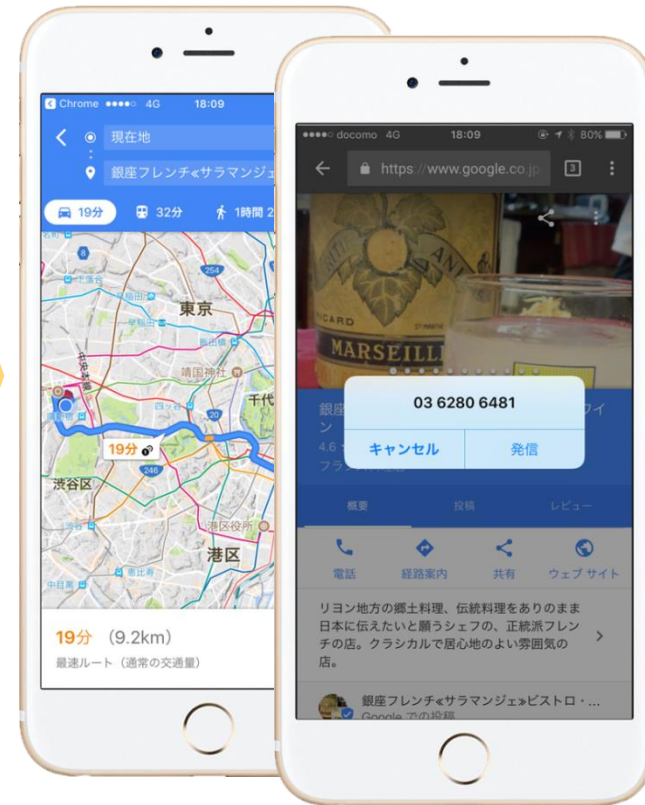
Chrome ●●●●○ 4G 18:09

現在地

銀座フレンチ«サラマンジェ

19分 32分 1時間 2

東京

254

靖国神社

千代

19分

246

渋谷区

港区役所

港区

19分 (9.2km)

最速ルート（通常の交通量）

●●●●○ docomo 4G 18:09 80%

https://www.google.co.jp

3

MARSEILLE

CARD

銀座 ワイン

4.6

フラ

03 6280 6481

キャンセル

発信

概要 投稿 レビュー

電話 経路案内 共有 ウェブ サイト

リヨン地方の郷土料理、伝統料理をありのまま日本に伝えたいと願うシェフの、正統派フレンチの店。クラシカルで居心地のよい雰囲気の店。

銀座フレンチ«サラマンジェ»ビストロ・...

Google での投稿